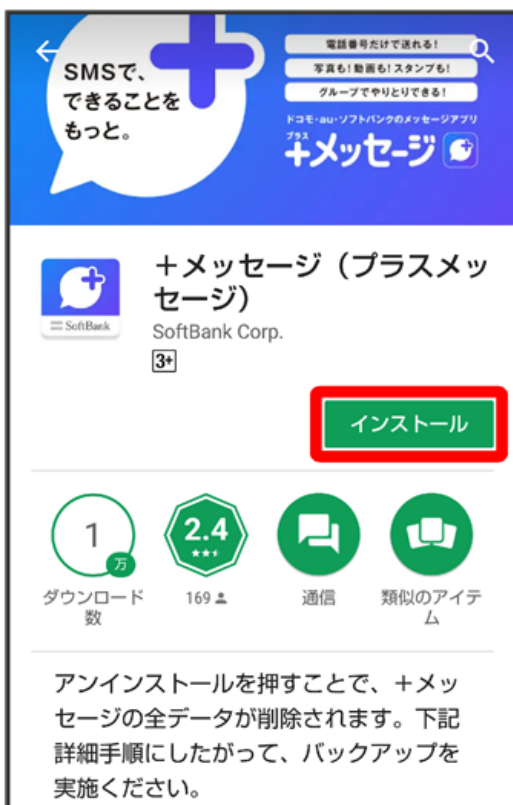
SMSで、
できることを
もっと。

電話番号だけで送れる!
写真も!動画も!スタンプも!
グループでやりとりできる!
ドコモ・au・ソフトバンクのメッセージアプリ
プラス
+メッセージ

SoftBank

+メッセージ(プラスメッセージ)
SoftBank Corp.
3+

インストール

1
万
ダウンロード数

2.4
169

通信

類似のアイテム

アンインストールを押すことで、+メッセージの全データが削除されます。下記詳細手順にしたがって、バックアップを実施ください。